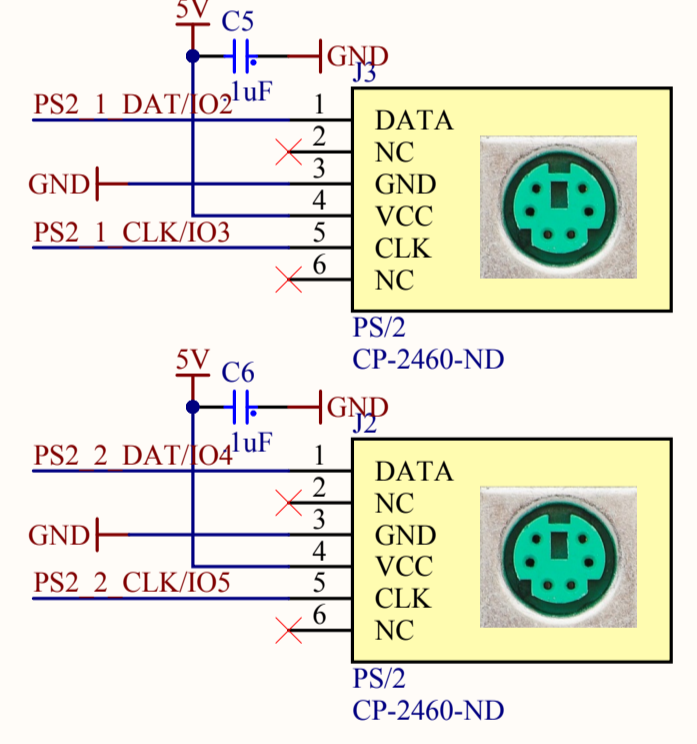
5V
C5
GND
J3
1uF
PS2_1_DAT/IO2
1
DATA
2
NC
GND
3
GND
4
VCC
PS2_1_CLK/IO3
5
CLK
6
NC
PS/2
CP-2460-ND

5V
C6
GND
J2
1uF
PS2_2_DAT/IO4
1
DATA
2
NC
GND
3
GND
4
VCC
PS2_2_CLK/IO5
5
CLK
6
NC
PS/2
CP-2460-ND